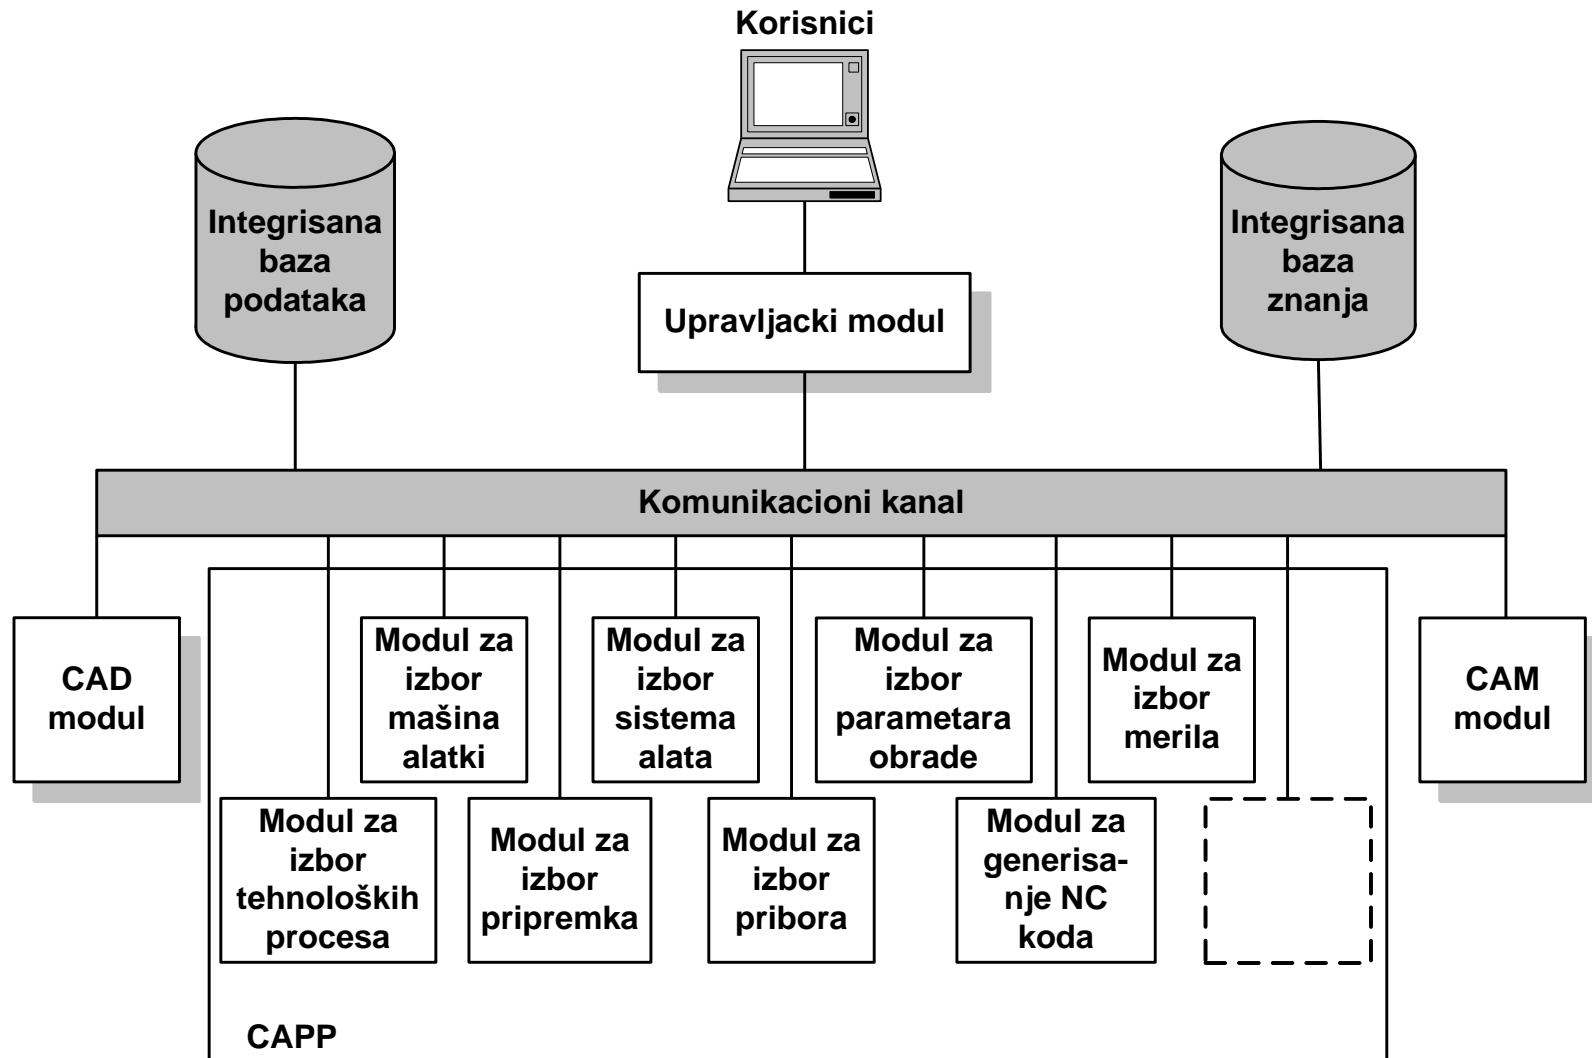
Korisnici

Integrisana baza podataka

Upravljacki modul

Integrisana baza znanja

Komunikacioni kanal

CAD modul

Modul za izbor mašina alatki

Modul za izbor sistema alata

Modul za izbor parametara obrade

Modul za izbor merila

CAM modul

Modul za izbor tehnoloških procesa

Modul za izbor pripremka

Modul za izbor pribora

Modul za generisanje NC koda

CAPP